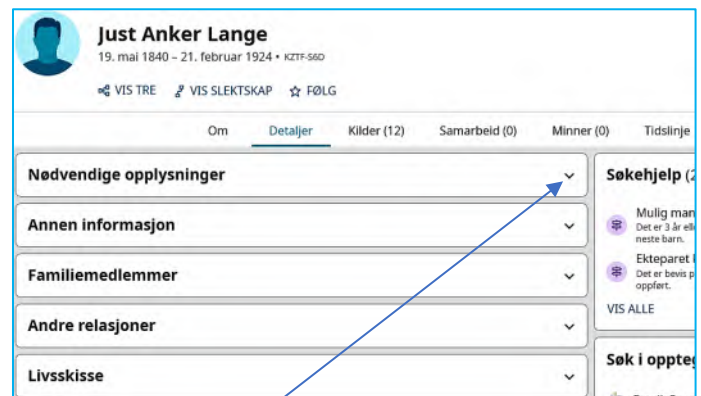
Just Anker Lange
19. mai 1840 – 21. februar 1924 • KZTF-S6D

VIS TRE   VIS SLEKTSKAP   FØLG

Om   Detaljer   Kilder (12)   Samarbeid (0)   Minner (0)   Tidslinje

Nødvendige opplysninger

Annen informasjon

Familiemedlemmer

Andre relasjoner

Livsskisse

Søkehjelp (2

Mulig man
Det er 3 år ell
neste barn.

Ekteparet
Det er bevis p
oppført.

VIS ALLE

Søk i oppteg